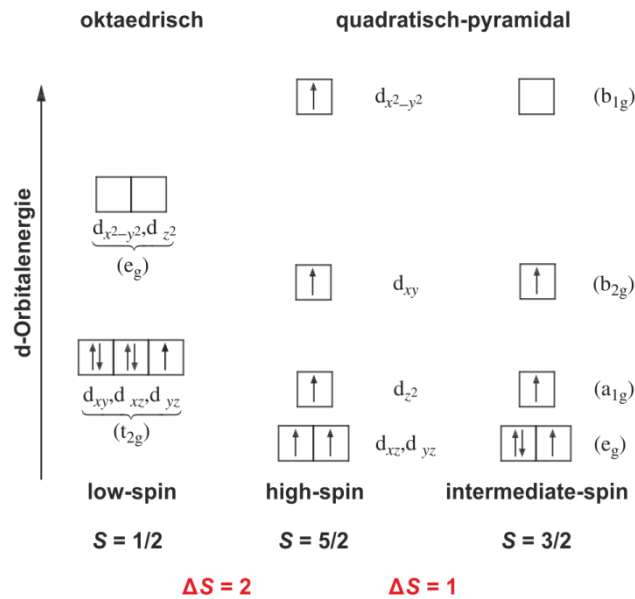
oktaedrisch

quadratisch-pyramidal

d-Orbitalenergie

$d_{x^2-y^2}$ $(b_{1g})$

$d_{x^2-y^2}, d_{z^2}$
$(e_g)$

$d_{xy}$ $(b_{2g})$

$d_{xy}, d_{xz}, d_{yz}$
$(t_{2g})$

$d_{z^2}$ $(a_{1g})$

$d_{xz}, d_{yz}$ $(e_g)$

low-spin

high-spin

intermediate-spin

$S$ = 1/2

$S$ = 5/2

$S$ = 3/2

$\Delta S$ = 2

$\Delta S$ = 1